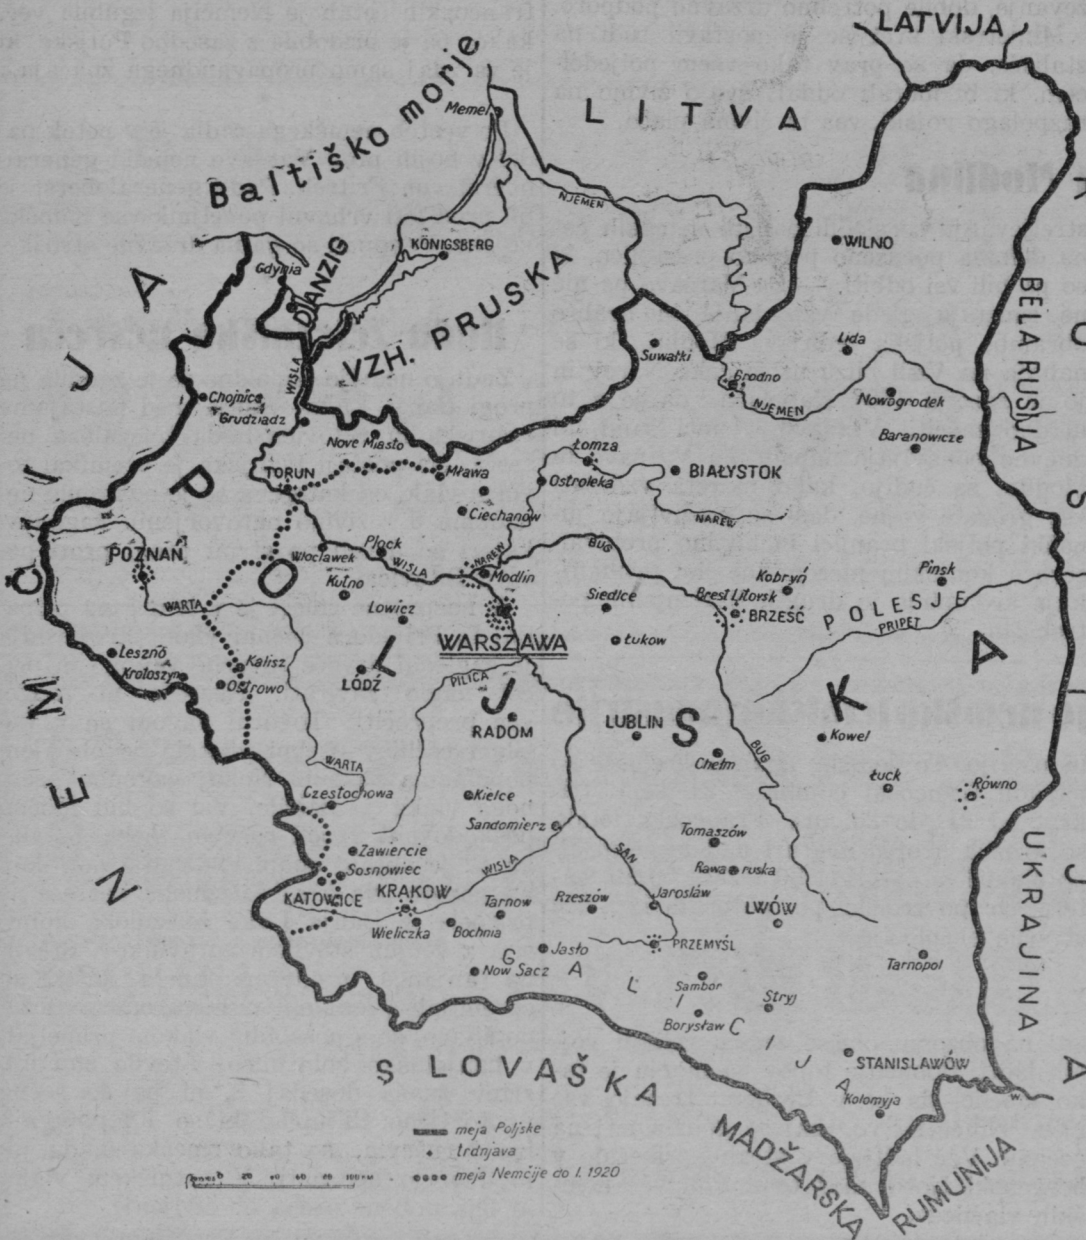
LATVIJA

LITVA

Baltiško morje

Memel

NJEMEN

WILNO

Gdynia

DANZIG

KÖNIGSBERG

VZH. PRUSKA

BELA RUSIJA

Lida

Suwałki

Grodno

NJEMEN

Nowogrodek

Baranowicze

Chojnice

Grudziądz

WISŁA

Nove Miasto

Łomza

TORUN

Mława

Ostrołęka

BIAŁYSTOK

Ciechanów

NAREW

POZNAŃ

Włocławek

Płock

WISŁA

NAREW

Modlin

BUG

Kobryń

Pińsk

Kutno

Siedlce

Brest Litovsk

BRZEŚĆ

POLESJE

PRIPET

WARTA

Łowicz

Łuków

WARSZAWA

Leszno

Kroloszyn

Kalisz

Ostrowo

ŁÓDŹ

PILICA

RADOM

LUBLIN

Kowel

Chełm

BUG

Łuck

Równo

WARTA

Częstochowa

Kielce

Sandomierz

Tomaszów

Zawiercie

Sosnowiec

SAN

Rawa ruska

KATOWICE

KRAKÓW

WISŁA

Tarnow

Rzeszów

Jarosław

LWÓW

Wieliczka

Bochnia

Jasło

PRZEMYŚL

Tarnopol

Now Sącz

Sambor

Stryj

Borysław

STANISLAWÓW

Kolomyja

NEMČIJA

POLJSKA

GALICIJA

SOVJ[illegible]

UKRAJINA

SLOVAŠKA

MADŽARSKA

RUMUNIJA

meja Poljske

trdnjava

meja Nemčije do l. 1920

0 20 40 60 80 100 km